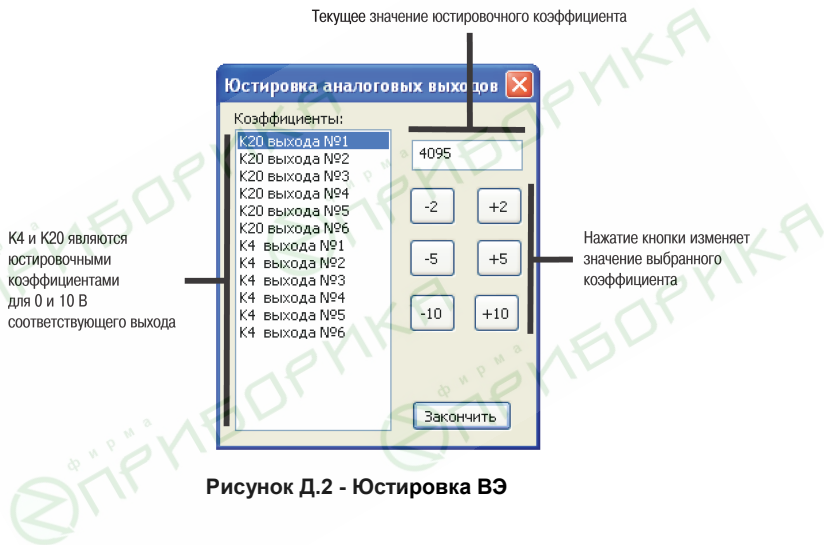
Текущее значение юстировочного коэффициента

Юстировка аналоговых выходов

Коэффициенты:

K20 выхода №1
K20 выхода №2
K20 выхода №3
K20 выхода №4
K20 выхода №5
K20 выхода №6
K4 выхода №1
K4 выхода №2
K4 выхода №3
K4 выхода №4
K4 выхода №5
K4 выхода №6

4095

-2
+2
-5
+5
-10
+10

Закончить

К4 и К20 являются юстировочными коэффициентами для 0 и 10 В соответствующего выхода

Нажатие кнопки изменяет значение выбранного коэффициента

Рисунок Д.2 - Юстировка ВЭ